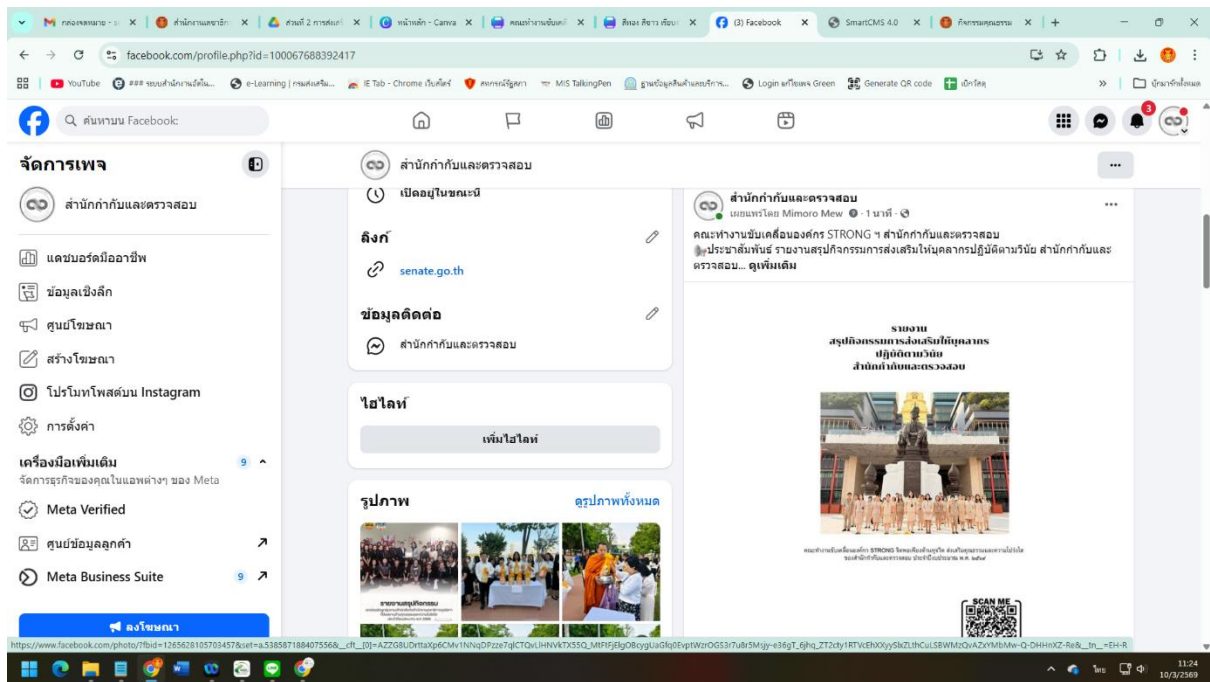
M กล่องจดหมาย - ส × | สำนักงานเลขาธิก × | ส่วนที่ 2 การส่งเ × | หน้าหลัก - Canva × | คณะทำงานขับเคลื่ × | สิทธะ ศึกษา เรียน × | (3) Facebook × | SmartCMS 4.0 × | กิจกรรมคุณธรรม × | +

facebook.com/profile.php?id=100067688392417

YouTube | ### ระบบสำนักงานอัตโน... | e-Learning | กรมส่งเสริม... | IE Tab - Chrome เว็บสโตร์ | สหกรณ์วุฒิสภา | MIS TalkingPen | ฐานข้อมูลสินค้าและบริการ... | Login เครือข่าย Green | Generate QR code | เบิกวัสดุ | บุ๊กมาร์กทั้งหมด

ค้นหาบน Facebook

3

จัดการเพจ

สำนักกำกับและตรวจสอบ

แดชบอร์ดมืออาชีพ

ข้อมูลเชิงลึก

ศูนย์โฆษณา

สร้างโฆษณา

โปรโมทโพสต์บน Instagram

การตั้งค่า

เครื่องมือเพิ่มเติม 9

จัดการธุรกิจของคุณในแอพต่างๆ ของ Meta

Meta Verified

ศูนย์ข้อมูลลูกค้า

Meta Business Suite 9

ลงโฆษณา

สำนักกำกับและตรวจสอบ

เปิดอยู่ในขณะนี้

ลิงก์

senate.go.th

ข้อมูลติดต่อ

สำนักกำกับและตรวจสอบ

ไฮไลท์

เพิ่มไฮไลท์

รูปภาพ

ดูรูปภาพทั้งหมด

รายงานสรุปกิจกรรม

สำนักกำกับและตรวจสอบ

เผยแพร่โดย Mimoro Mew · 1 นาที ·

คณะทำงานขับเคลื่อนองค์กร STRONG ฯ สำนักกำกับและตรวจสอบ

ประชาสัมพันธ์ รายงานสรุปกิจกรรมการส่งเสริมให้บุคลากรปฏิบัติตามวินัย สำนักกำกับและตรวจสอบ... ดูเพิ่มเติม

รายงาน
สรุปกิจกรรมการส่งเสริมให้บุคลากร
ปฏิบัติตามวินัย
สำนักกำกับและตรวจสอบ

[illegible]

SCAN ME

https://www.facebook.com/photo/?fbid=1265628105703457&set=a.538587188407556&__cft__[0]=AZZG8UDrttaXp6CMv1NNqDPzze7qlCTQvLIHNVkTX55Q_MtFIFjElgO8cygUaGfq0EvptWzrOGS3r7u8r5Msjy-e36gT_6jhq_ZT2cty1RTVcEhXXyySlkZLthCuLSBWMzQvAZxYMbMw-Q-DHHnXZ-Re&__tn__=EH-R

ไทย 11:24 10/3/2569